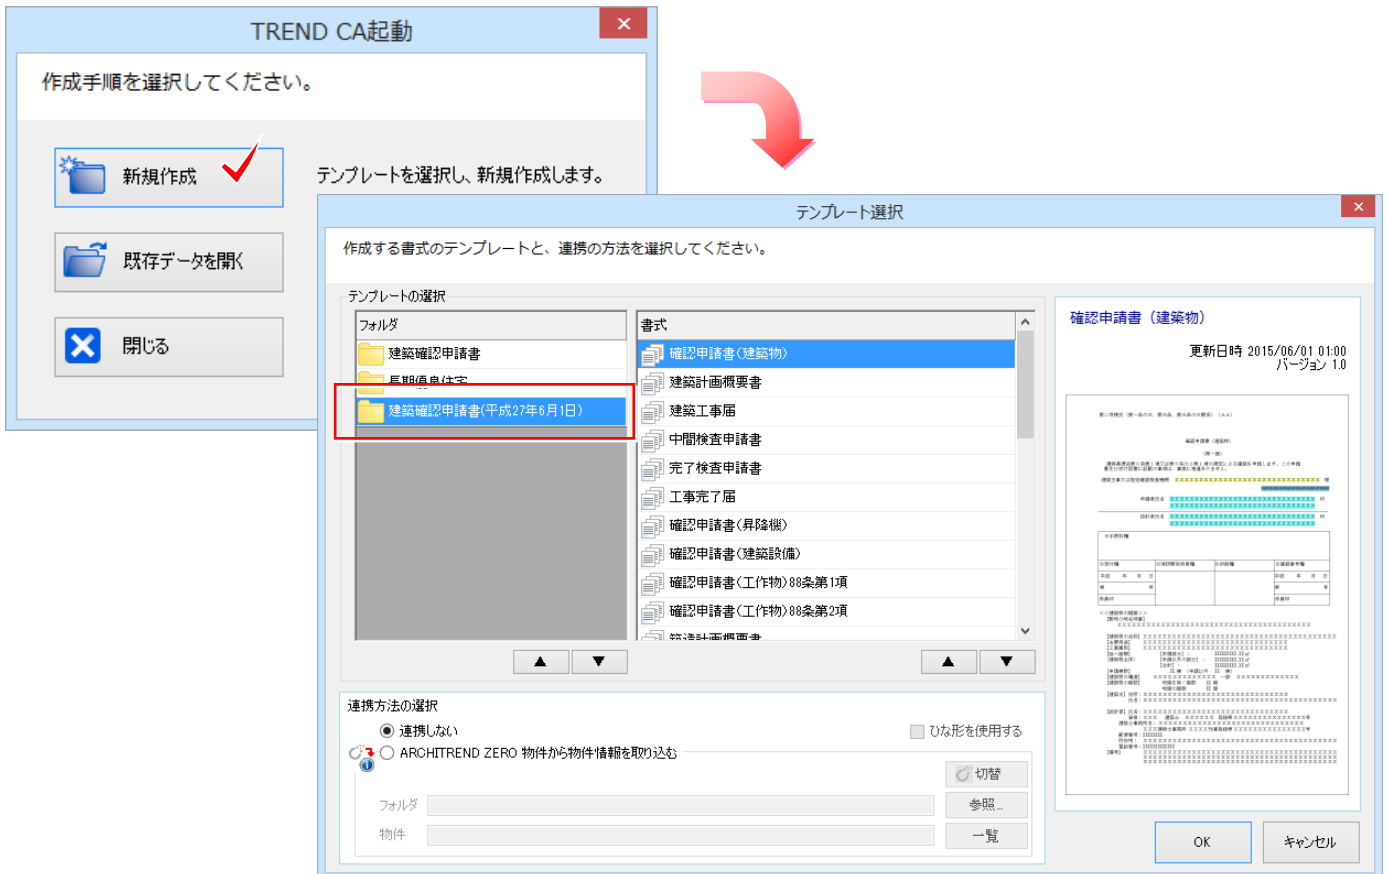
TREND CA起動

作成手順を選択してください。

新規作成

テンプレートを選択し、新規作成します。

既存データを開く

閉じる

テンプレート選択

作成する書式のテンプレートと、連携の方法を選択してください。

テンプレートの選択

| フォルダ |
|---|
| 建築確認申請書 |
| 長期優良住宅 |
| 建築確認申請書(平成27年6月1日) |

| 書式 |
|---|
| 確認申請書(建築物) |
| 建築計画概要書 |
| 建築工事届 |
| 中間検査申請書 |
| 完了検査申請書 |
| 工事完了届 |
| 確認申請書(昇降機) |
| 確認申請書(建築設備) |
| 確認申請書(工作物)88条第1項 |
| 確認申請書(工作物)88条第2項 |
| 築造計画概要書 |

▲ ▼ ▲ ▼

確認申請書(建築物)

更新日時 2015/06/01 01:00
バージョン 1.0

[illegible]

連携方法の選択

連携しない

ひな形を使用する

ARCHITREND ZERO 物件から物件情報を取り込む

切替

フォルダ

参照...

物件

一覧

OK

キャンセル